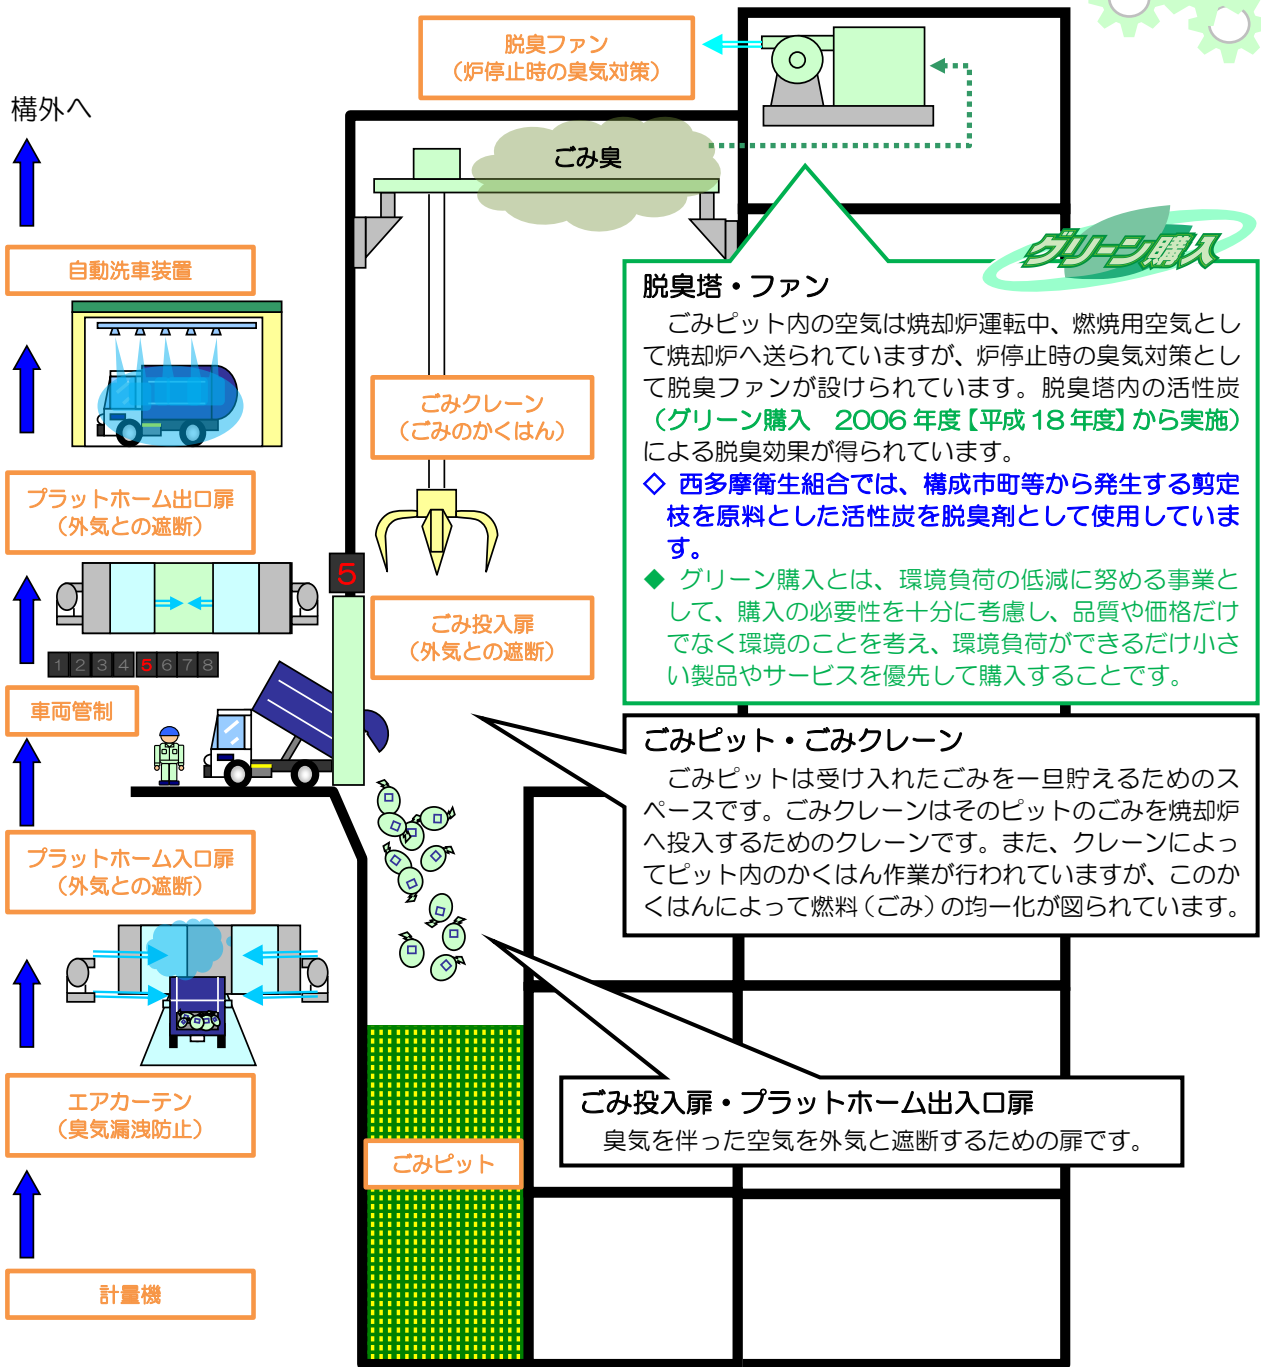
構外へ

自動洗車装置

プラットホーム出口扉
（外気との遮断）

1 2 3 4 5 6 7 8

車両管制

プラットホーム入口扉
（外気との遮断）

エアカーテン
（臭気漏洩防止）

計量機

脱臭ファン
（炉停止時の臭気対策）

ごみ臭

ごみクレーン
（ごみのかくはん）

5

ごみ投入扉
（外気との遮断）

ごみピット

グリーン購入

脱臭塔・ファン
ごみピット内の空気は焼却炉運転中、燃焼用空気として焼却炉へ送られていますが、炉停止時の臭気対策として脱臭ファンが設けられています。脱臭塔内の活性炭（グリーン購入　2006 年度【平成 18 年度】から実施）による脱臭効果が得られています。
◇ 西多摩衛生組合では、構成市町等から発生する剪定枝を原料とした活性炭を脱臭剤として使用しています。
◆ グリーン購入とは、環境負荷の低減に努める事業として、購入の必要性を十分に考慮し、品質や価格だけでなく環境のことを考え、環境負荷ができるだけ小さい製品やサービスを優先して購入することです。

ごみピット・ごみクレーン
ごみピットは受け入れたごみを一旦貯えるためのスペースです。ごみクレーンはそのピットのごみを焼却炉へ投入するためのクレーンです。また、クレーンによってピット内のかくはん作業が行われていますが、このかくはんによって燃料（ごみ）の均一化が図られています。

ごみ投入扉・プラットホーム出入口扉
臭気を伴った空気を外気と遮断するための扉です。